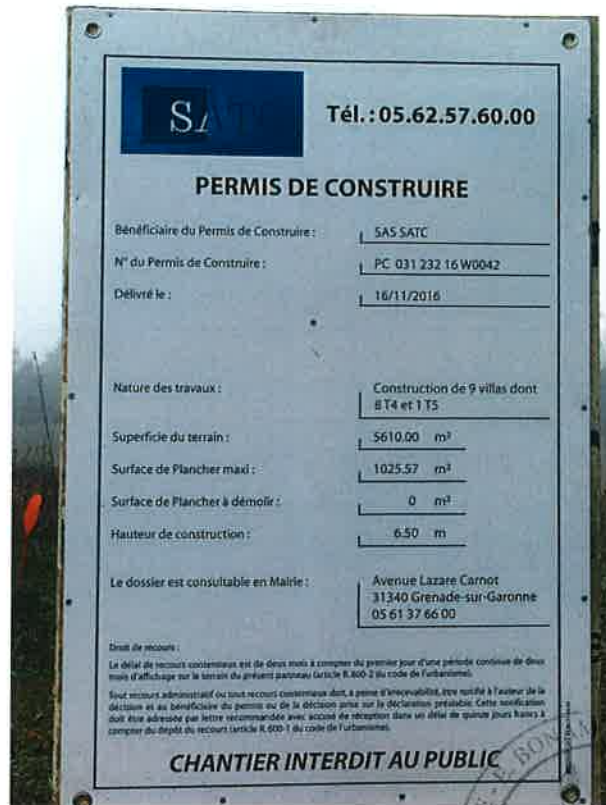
SATC

Tél. : 05.62.57.60.00

PERMIS DE CONSTRUIRE

Bénéficiaire du Permis de Construire : SAS SATC

N° du Permis de Construire : PC 031 232 16 W0042

Délivré le : 16/11/2016

Nature des travaux : Construction de 9 villas dont 8 T4 et 1 T5

Superficie du terrain : 5610.00 m²

Surface de Plancher maxi : 1025.57 m²

Surface de Plancher à démolir : 0 m²

Hauteur de construction : 6.50 m

Le dossier est consultable en Mairie : Avenue Lazare Carnot 31340 Grenade-sur-Garonne 05 61 37 66 00

Droit de recours :

Le délai de recours contentieux est de deux mois à compter du premier jour d'une période continue de deux mois d'affichage sur le terrain du présent panneau (article R.600-2 du code de l'urbanisme).

Tout recours administratif ou tout recours contentieux doit, à peine d'irrecevabilité, être notifié à l'auteur de la décision et au bénéficiaire du permis ou de la décision prise sur la déclaration préalable. Cette notification doit être adressée par lettre recommandée avec accusé de réception dans un délai de quinze jours francs à compter du dépôt du recours (article R.600-1 du code de l'urbanisme).

CHANTIER INTERDIT AU PUBLIC

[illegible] BON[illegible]